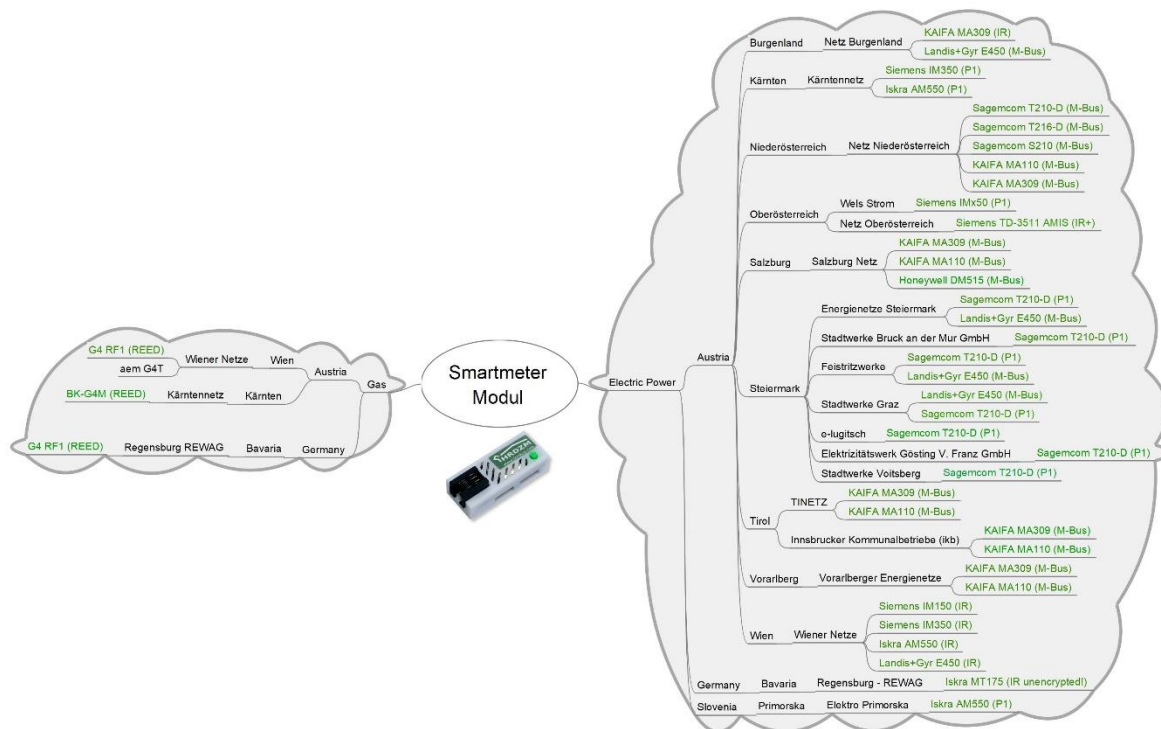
Smartmeter Modul

Gas
Austria
Wien
Wiener Netze
G4 RF1 (REED)
aem G4T
Kärnten
Kärntennetz
BK-G4M (REED)
Germany
Bavaria
Regensburg REWAG
G4 RF1 (REED)

Electric Power
Austria
Burgenland
Netz Burgenland
KAIFA MA309 (IR)
Landis+Gyr E450 (M-Bus)
Kärnten
Kärntennetz
Siemens IM350 (P1)
Iskra AM550 (P1)
Niederösterreich
Netz Niederösterreich
Sagemcom T210-D (M-Bus)
Sagemcom T216-D (M-Bus)
Sagemcom S210 (M-Bus)
KAIFA MA110 (M-Bus)
KAIFA MA309 (M-Bus)
Oberösterreich
Wels Strom
Siemens IMx50 (P1)
Netz Oberösterreich
Siemens TD-3511 AMIS (IR+)
Salzburg
Salzburg Netz
KAIFA MA309 (M-Bus)
KAIFA MA110 (M-Bus)
Honeywell DM515 (M-Bus)
Steiermark
Energienetze Steiermark
Sagemcom T210-D (P1)
Landis+Gyr E450 (M-Bus)
Stadtwerke Bruck an der Mur GmbH
Sagemcom T210-D (P1)
Feistritzwerke
Sagemcom T210-D (P1)
Landis+Gyr E450 (M-Bus)
Stadtwerke Graz
Landis+Gyr E450 (M-Bus)
Sagemcom T210-D (P1)
e-lugitsch
Sagemcom T210-D (P1)
Elektrizitätswerk Gösting V. Franz GmbH
Sagemcom T210-D (P1)
Stadtwerke Voitsberg
Sagemcom T210-D (P1)
Tirol
TINETZ
KAIFA MA309 (M-Bus)
KAIFA MA110 (M-Bus)
Innsbrucker Kommunalbetriebe (ikb)
KAIFA MA309 (M-Bus)
KAIFA MA110 (M-Bus)
Vorarlberg
Vorarlberger Energienetze
KAIFA MA309 (M-Bus)
KAIFA MA110 (M-Bus)
Wien
Wiener Netze
Siemens IM150 (IR)
Siemens IM350 (IR)
Iskra AM550 (IR)
Landis+Gyr E450 (IR)
Germany
Bavaria
Regensburg - REWAG
Iskra MT175 (IR unencrypted!)
Slovenia
Primorska
Elektro Primorska
Iskra AM550 (P1)